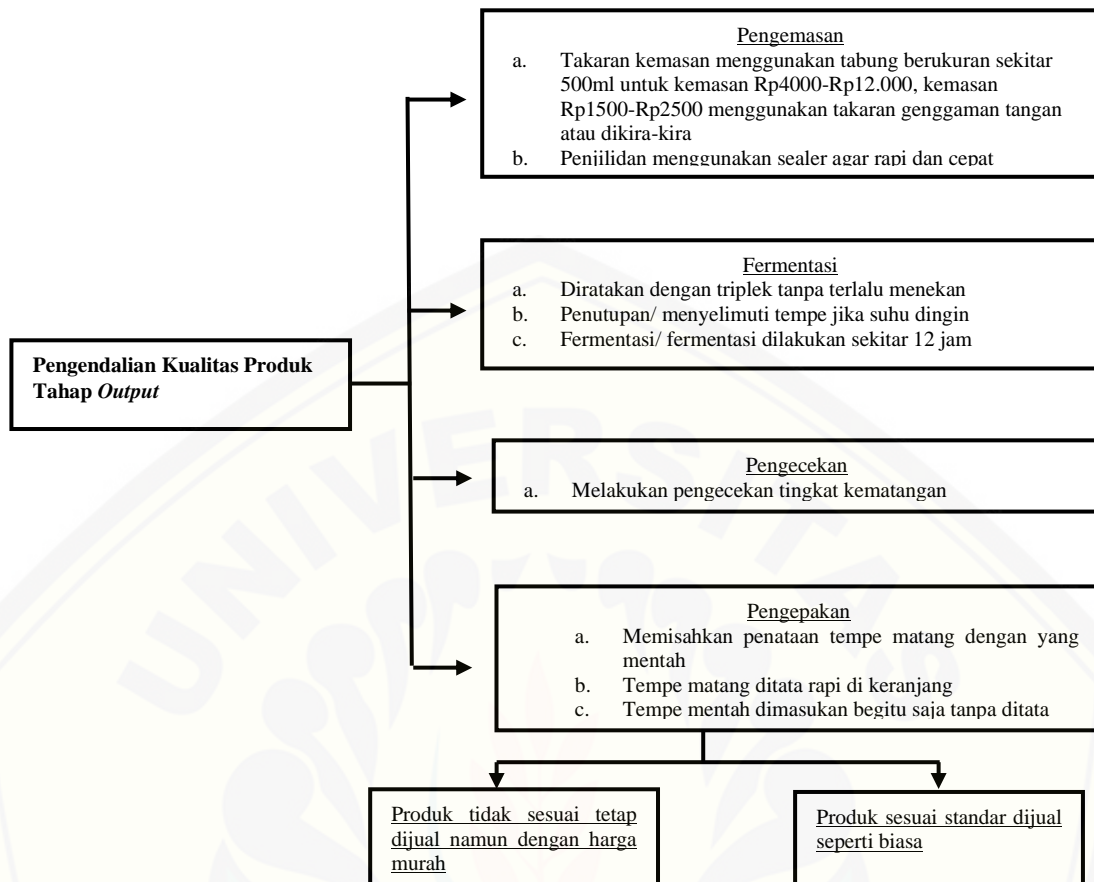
Pengendalian Kualitas Produk Tahap *Output*

Pengemasan
a. Takaran kemasan menggunakan tabung berukuran sekitar 500ml untuk kemasan Rp4000-Rp12.000, kemasan Rp1500-Rp2500 menggunakan takaran genggaman tangan atau dikira-kira
b. Penjilidan menggunakan sealer agar rapi dan cepat

Fermentasi
a. Diratakan dengan triplek tanpa terlalu menekan
b. Penutupan/ menyelimuti tempe jika suhu dingin
c. Fermentasi/ fermentasi dilakukan sekitar 12 jam

Pengecekan
a. Melakukan pengecekan tingkat kematangan

Pengepakan
a. Memisahkan penataan tempe matang dengan yang mentah
b. Tempe matang ditata rapi di keranjang
c. Tempe mentah dimasukan begitu saja tanpa ditata

Produk tidak sesuai tetap dijual namun dengan harga murah

Produk sesuai standar dijual seperti biasa